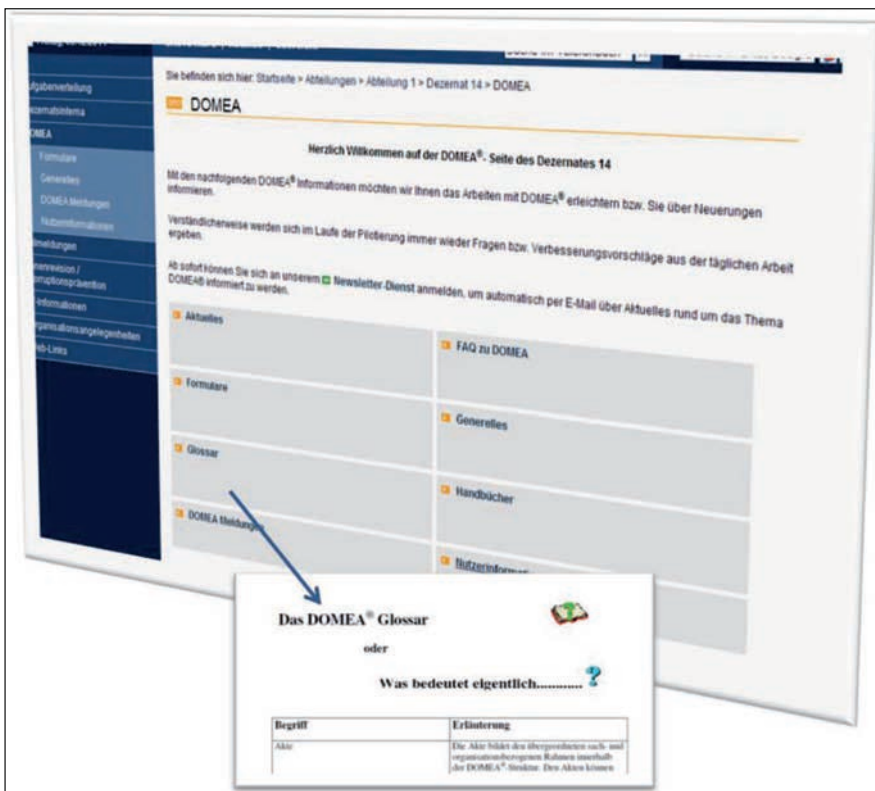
Sie befinden sich hier: Startseite > Abteilungen > Abteilung 1 > Dezernat 14 > DOMEA

DOMEA

ufgabenverteilung
ezernatsintema
OMEA
Formulare
Generelles
DOMEA Meldungen
Nutzerinformationen
nmeldungen
nenrevision / uptionsprävention
-Informationen
rganisationsangelegenheiten
eb-Links

Herzlich Willkommen auf der DOMEA®- Seite des Dezernates 14

Mit den nachfolgenden DOMEA® Informationen möchten wir Ihnen das Arbeiten mit DOMEA® erleichtern bzw. Sie über Neuerungen informieren.

Verständlicherweise werden sich im Laufe der Pilotierung immer wieder Fragen bzw. Verbesserungsvorschläge aus der täglichen Arbeit ergeben.

Ab sofort können Sie sich an unserem Newsletter-Dienst anmelden, um automatisch per E-Mail über Aktuelles rund um das Thema DOMEA® informiert zu werden.

| Aktuelles | FAQ zu DOMEA |
|---|---|
| Formulare | Generelles |
| Glossar | Handbücher |
| DOMEA Meldungen | Nutzerinform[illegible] |

Das DOMEA® Glossar

oder

Was bedeutet eigentlich...........?

| Begriff | Erläuterung |
|---|---|
| Akte | Die Akte bildet den übergeordneten sach- und organisationsbezogenen Rahmen innerhalb der DOMEA®-Struktur. Den Akten können |